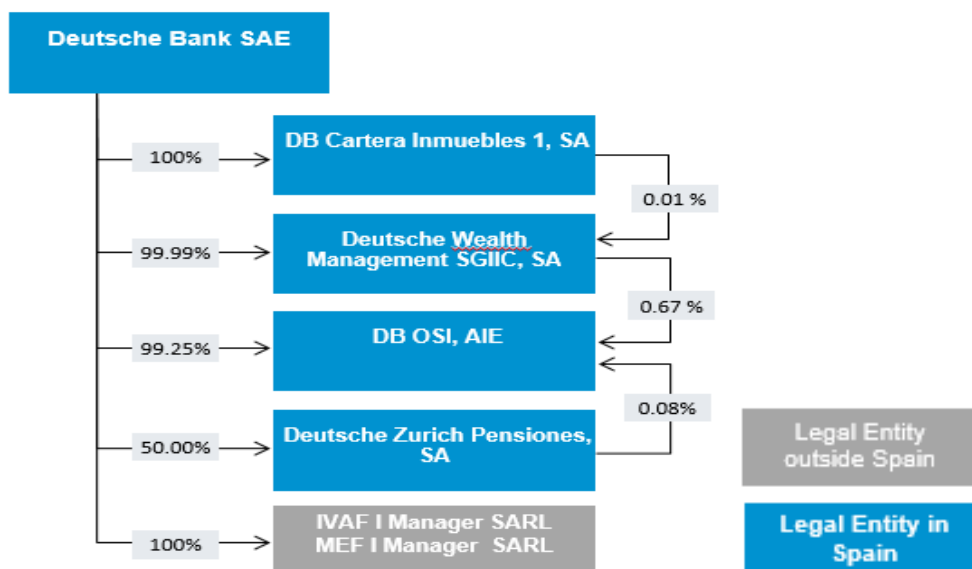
Deutsche Bank SAE

100%

DB Cartera Inmuebles 1, SA

0.01 %

99.99%

Deutsche Wealth Management SGIIC, SA

0.67 %

99.25%

DB OSI, AIE

0.08%

50.00%

Deutsche Zurich Pensiones, SA

100%

IVAF I Manager SARL
MEF I Manager SARL

Legal Entity outside Spain

Legal Entity in Spain